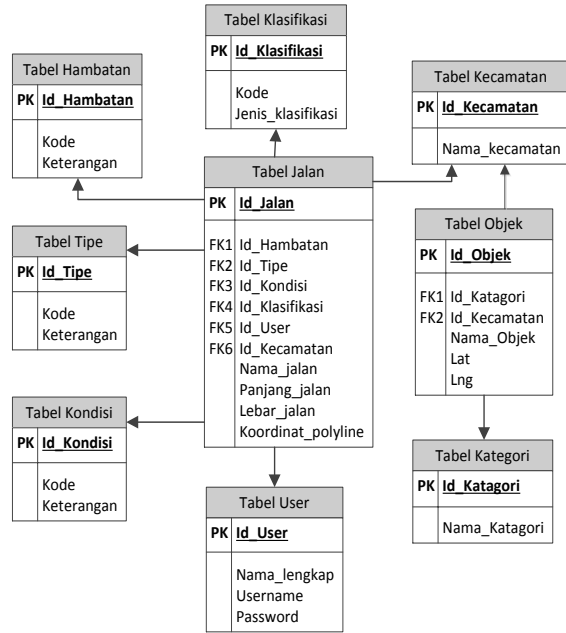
Tabel Klasifikasi

| PK | Id_Klasifikasi |
|---|---|
| | Kode<br>Jenis_klasifikasi |

Tabel Hambatan

| PK | Id_Hambatan |
|---|---|
| | Kode<br>Keterangan |

Tabel Kecamatan

| PK | Id_Kecamatan |
|---|---|
| | Nama_kecamatan |

Tabel Jalan

| PK | Id_Jalan |
|---|---|
| FK1<br>FK2<br>FK3<br>FK4<br>FK5<br>FK6 | Id_Hambatan<br>Id_Tipe<br>Id_Kondisi<br>Id_Klasifikasi<br>Id_User<br>Id_Kecamatan<br>Nama_jalan<br>Panjang_jalan<br>Lebar_jalan<br>Koordinat_polyline |

Tabel Tipe

| PK | Id_Tipe |
|---|---|
| | Kode<br>Keterangan |

Tabel Objek

| PK | Id_Objek |
|---|---|
| FK1<br>FK2 | Id_Katagori<br>Id_Kecamatan<br>Nama_Objek<br>Lat<br>Lng |

Tabel Kondisi

| PK | Id_Kondisi |
|---|---|
| | Kode<br>Keterangan |

Tabel Kategori

| PK | Id_Katagori |
|---|---|
| | Nama_Katagori |

Tabel User

| PK | Id_User |
|---|---|
| | Nama_lengkap<br>Username<br>Password |